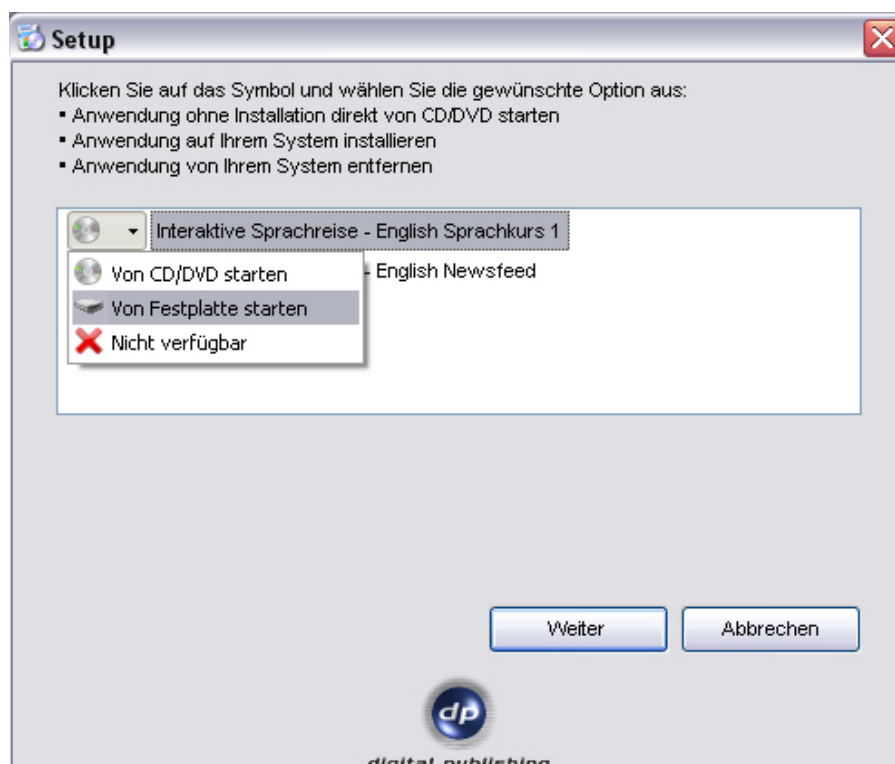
Setup

Klicken Sie auf das Symbol und wählen Sie die gewünschte Option aus:
• Anwendung ohne Installation direkt von CD/DVD starten
• Anwendung auf Ihrem System installieren
• Anwendung von Ihrem System entfernen

Interaktive Sprachreise - English Sprachkurs 1

Von CD/DVD starten
Von Festplatte starten
Nicht verfügbar

- English Newsfeed

Weiter

Abbrechen

dp

digital publishing